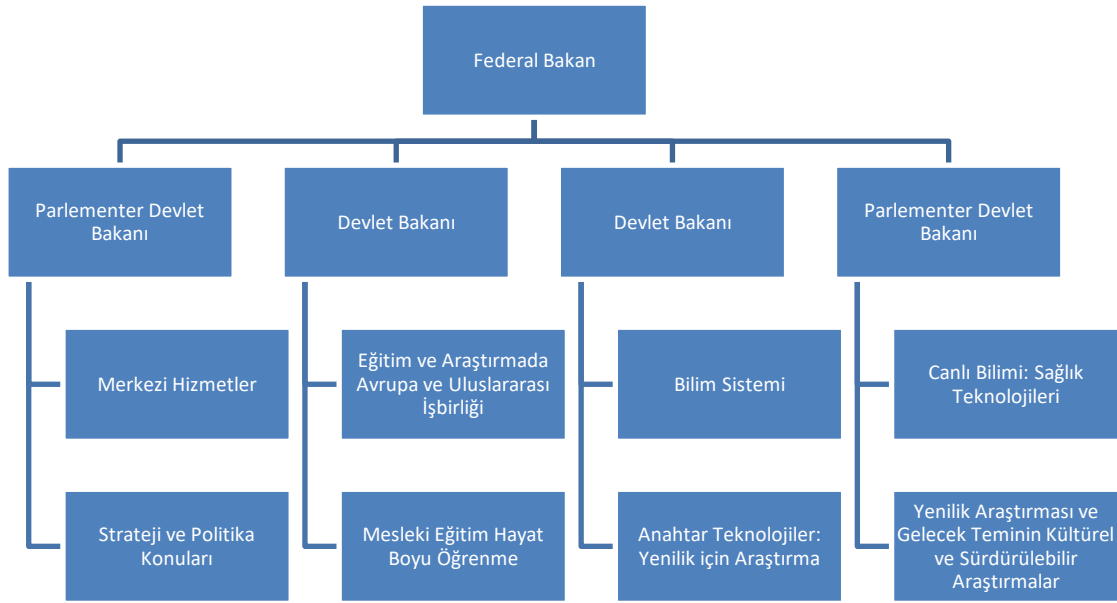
Federal Bakan

Parlementer Devlet Bakanı

Merkezi Hizmetler

Strateji ve Politika Konuları

Devlet Bakanı

Eğitim ve Araştırmada Avrupa ve Uluslararası İşbirliği

Mesleki Eğitim Hayat Boyu Öğrenme

Devlet Bakanı

Bilim Sistemi

Anahtar Teknolojiler: Yenilik için Araştırma

Parlementer Devlet Bakanı

Canlı Bilimi: Sağlık Teknolojileri

Yenilik Araştırması ve Gelecek Teminin Kültürel ve Sürdürülebilir Araştırmalar